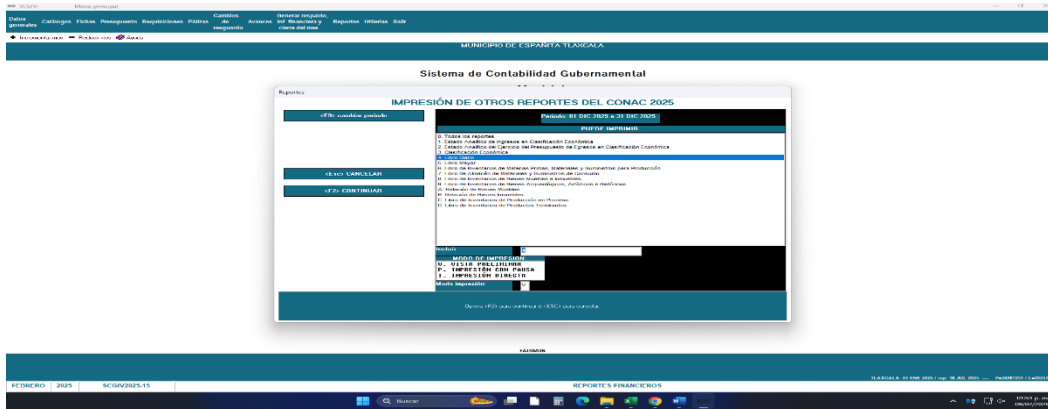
SCGIV Menú principal

Datos generales Catálogos Fichas Presupuesto Requisiciones Pólizas Cambios de segmento Avances Generar respaldo, inf. financiera y cierre del mes Reportes Utilerías Salir

Incrementar letra Reducir letra Ayuda

MUNICIPIO DE ESPAÑITA TLAXCALA

Sistema de Contabilidad Gubernamental

Reportes

IMPRESIÓN DE OTROS REPORTES DEL CONAC 2025

<F9> cambiar periodo

Periodo: 01 DIC 2025 a 31 DIC 2025

PUEDE IMPRIMIR

0. Todos los reportes
1. Estado Analítico de Ingresos en Clasificación Económica
2. Estado Analítico del Ejercicio del Presupuesto de Egresos en Clasificación Económica
3. Clasificación Económica
4. Libro Diario
5. Libro Mayor
6. Libro de Inventarios de Materias Primas, Materiales y Suministros para Producción
7. Libro de Almacén de Materiales y Suministros de Consumo
8. Libro de Inventarios de Bienes Muebles e Inmuebles
9. Libro de Inventarios de Bienes Arqueológicos, Artísticos e Históricos
A. Relación de Bienes Muebles
B. Relación de Bienes Inmuebles
C. Libro de Inventarios de Producción en Proceso
D. Libro de Inventarios de Productos Terminados

<Esc> CANCELAR

<F2> CONTINUAR

Incluir: 4

MODO DE IMPRESIÓN
0. VISTA PRELIMINAR
P. IMPRESIÓN CON PAUSA
I. IMPRESIÓN DIRECTA

Modo impresión: V

Oprima <F2> para continuar ó <ESC> para cancelar.

FAENMUN

TLAXCALA, 31 ENE 2026 / sup. 16 DIC 2025 ... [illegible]

FEBRERO 2025 SCGIV2025.15 REPORTES FINANCIEROS

Buscar

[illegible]